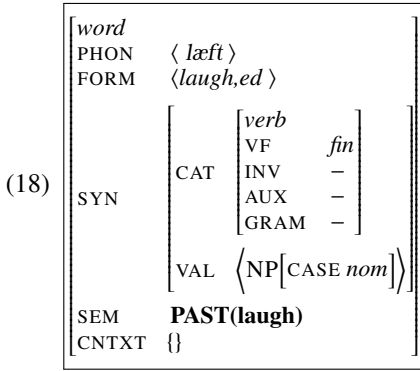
(18)

| | | | |
|---|---|---|---|
| *word* | | | |
| PHON | ⟨ læft ⟩ | | |
| FORM | ⟨*laugh,ed* ⟩ | | |
| SYN | CAT | *verb* | |
| | | VF | *fin* |
| | | INV | – |
| | | AUX | – |
| | | GRAM | – |
| | VAL | ⟨NP[CASE *nom*]⟩ | |
| SEM | **PAST(laugh)** | | |
| CNTXT | {} | | |